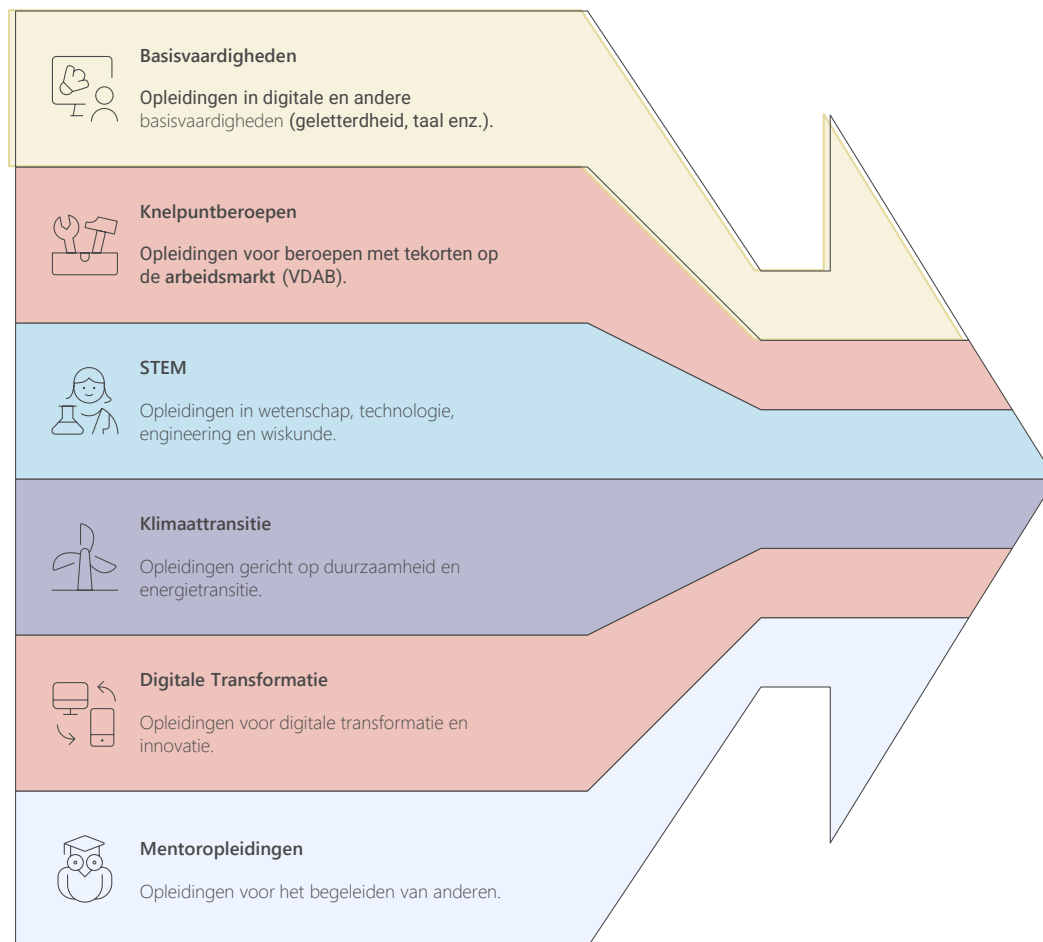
Basisvaardigheden

Opleidingen in digitale en andere basisvaardigheden (geletterdheid, taal enz.).

Knelpuntberoepen

Opleidingen voor beroepen met tekorten op de arbeidsmarkt (VDAB).

STEM

Opleidingen in wetenschap, technologie, engineering en wiskunde.

Klimaattransitie

Opleidingen gericht op duurzaamheid en energietransitie.

Digitale Transformatie

Opleidingen voor digitale transformatie en innovatie.

Mentoropleidingen

Opleidingen voor het begeleiden van anderen.